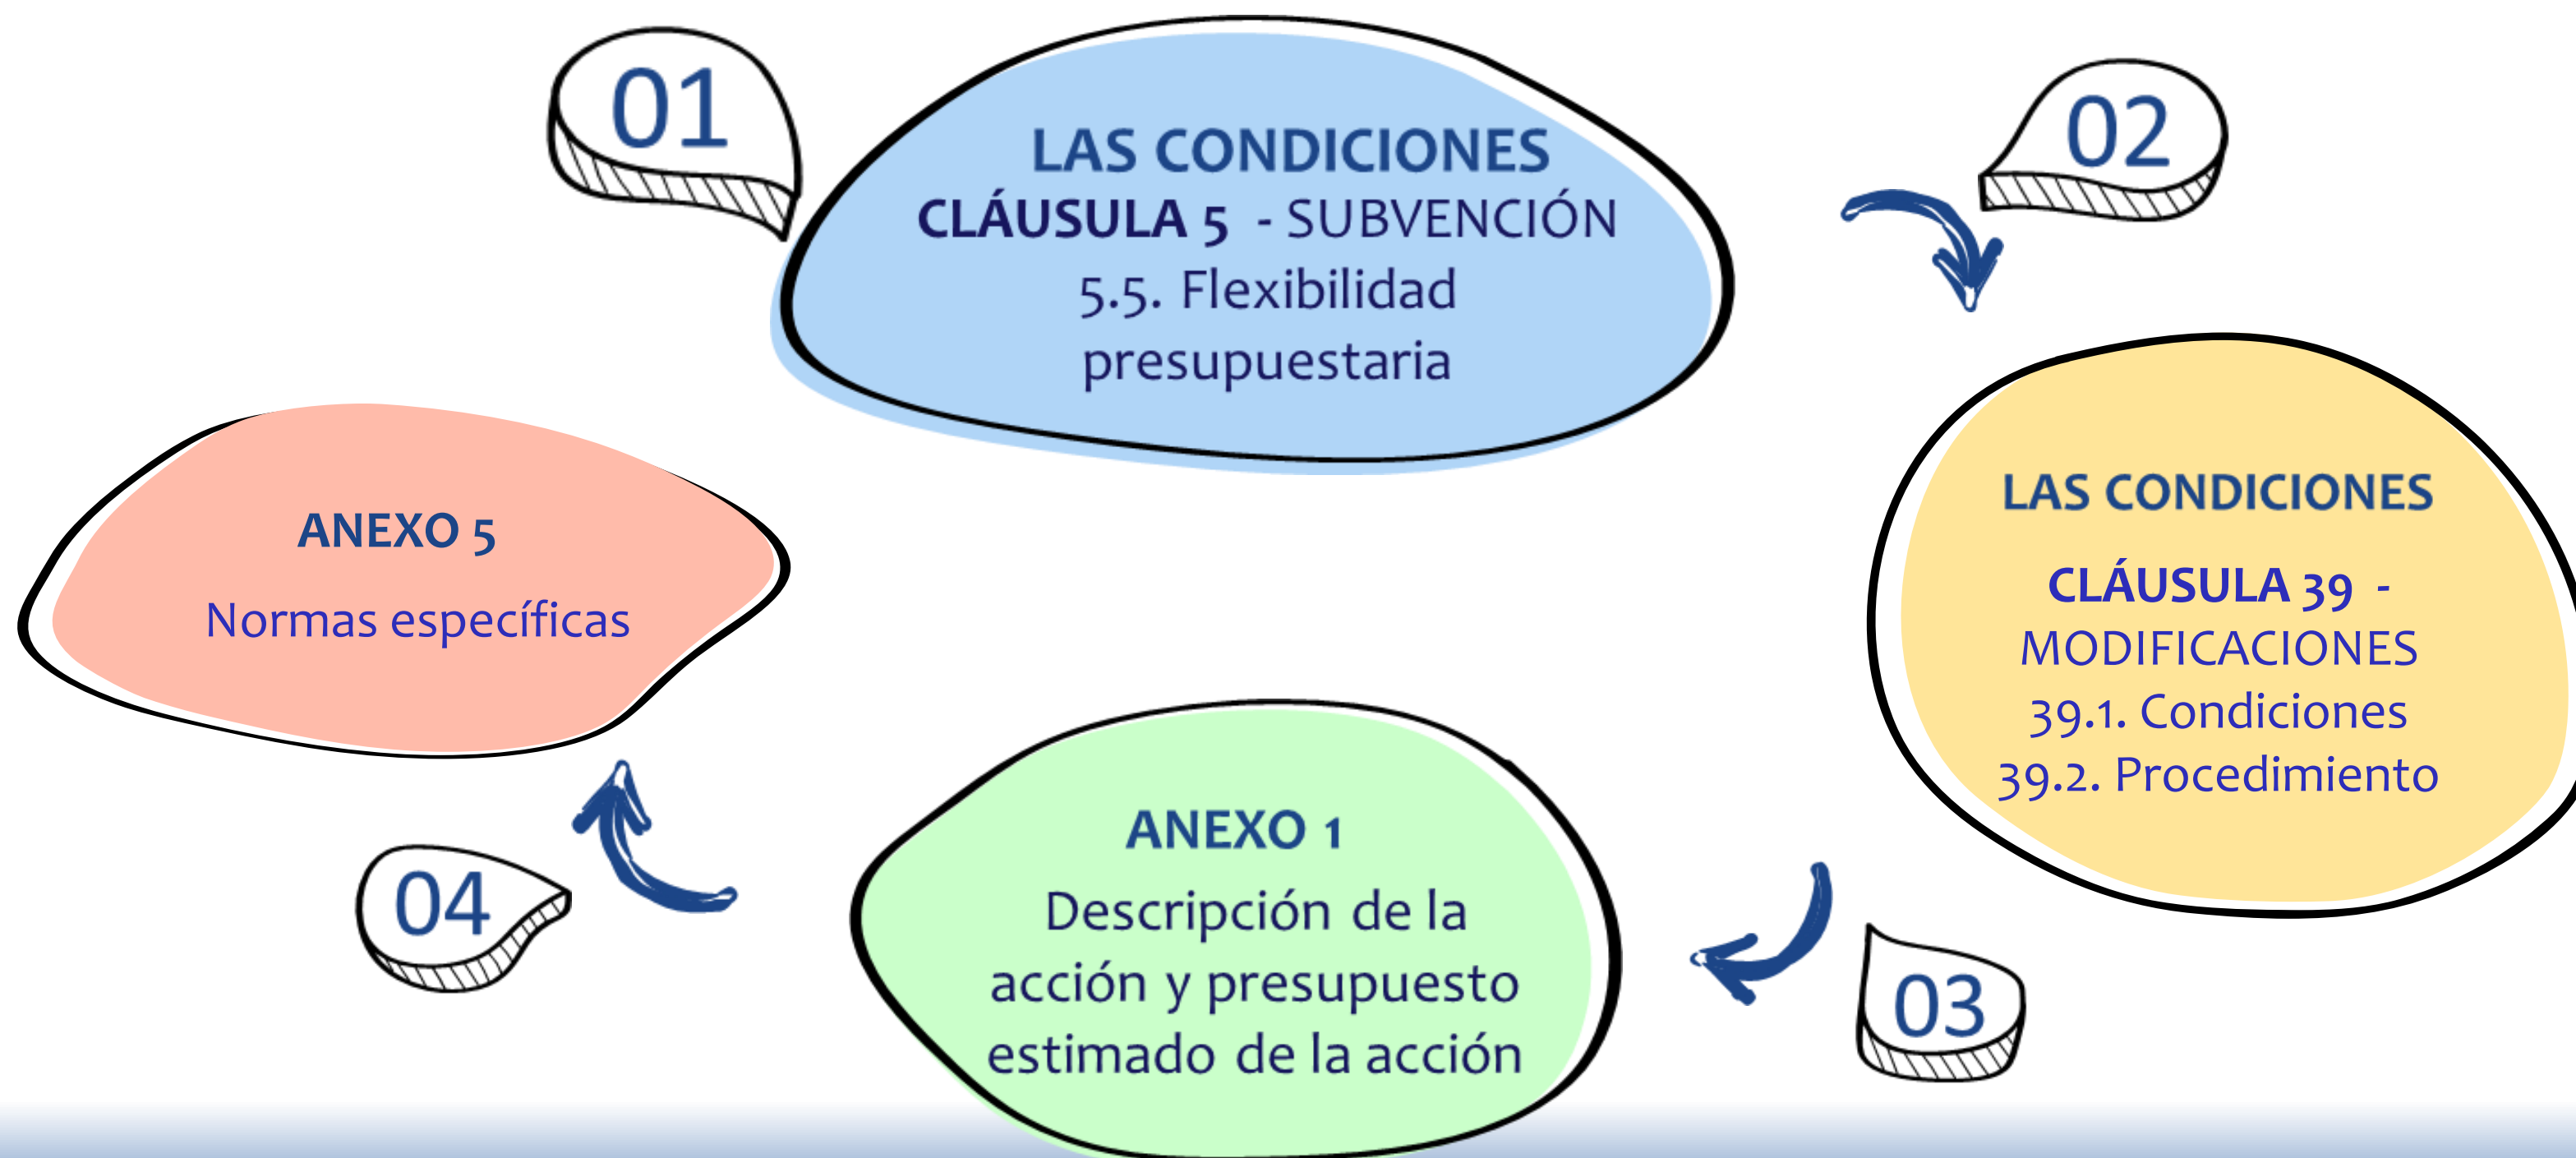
01

LAS CONDICIONES
CLÁUSULA 5 - SUBVENCIÓN
5.5. Flexibilidad presupuestaria

02

LAS CONDICIONES
CLÁUSULA 39 - MODIFICACIONES
39.1. Condiciones
39.2. Procedimiento

03

ANEXO 1
Descripción de la acción y presupuesto estimado de la acción

04

ANEXO 5
Normas específicas